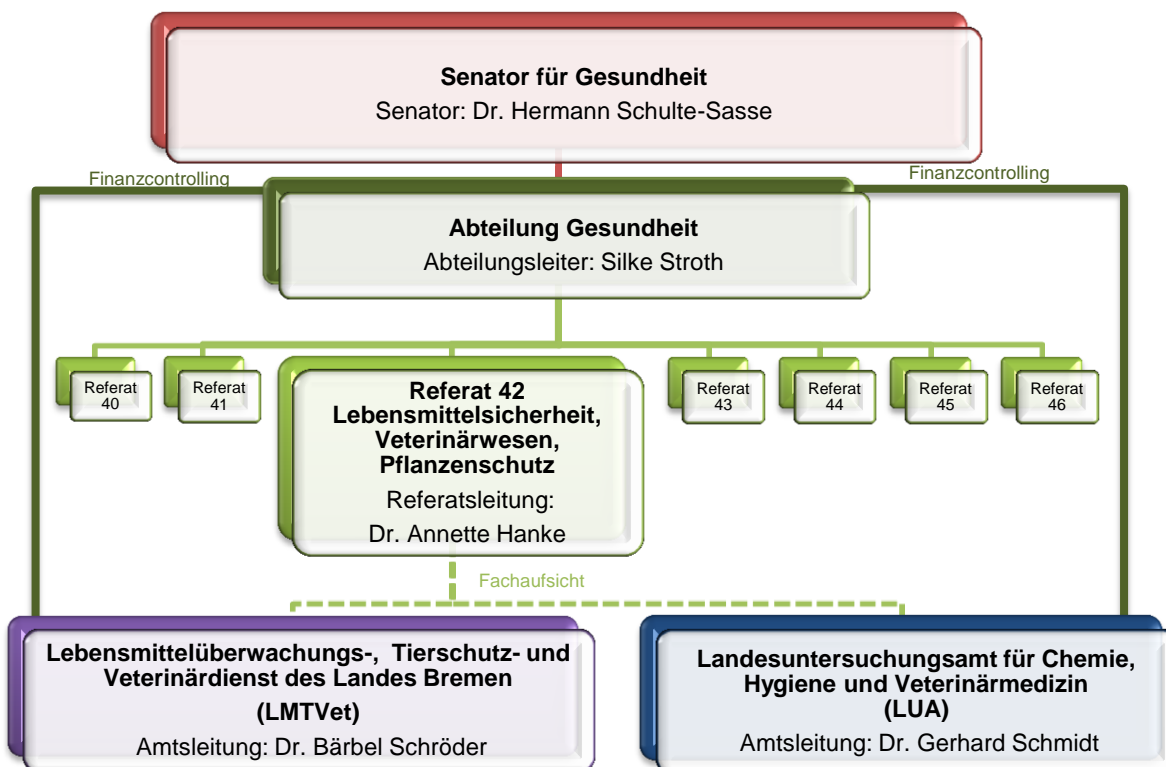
**Senator für Gesundheit**
Senator: Dr. Hermann Schulte-Sasse

Finanzcontrolling

Finanzcontrolling

**Abteilung Gesundheit**
Abteilungsleiter: Silke Stroth

Referat 40

Referat 41

**Referat 42 Lebensmittelsicherheit, Veterinärwesen, Pflanzenschutz**
Referatsleitung:
Dr. Annette Hanke

Referat 43

Referat 44

Referat 45

Referat 46

Fachaufsicht

**Lebensmittelüberwachungs-, Tierschutz- und Veterinärdienst des Landes Bremen**
**(LMTVet)**
Amtsleitung: Dr. Bärbel Schröder

**Landesuntersuchungsamt für Chemie, Hygiene und Veterinärmedizin**
**(LUA)**
Amtsleitung: Dr. Gerhard Schmidt